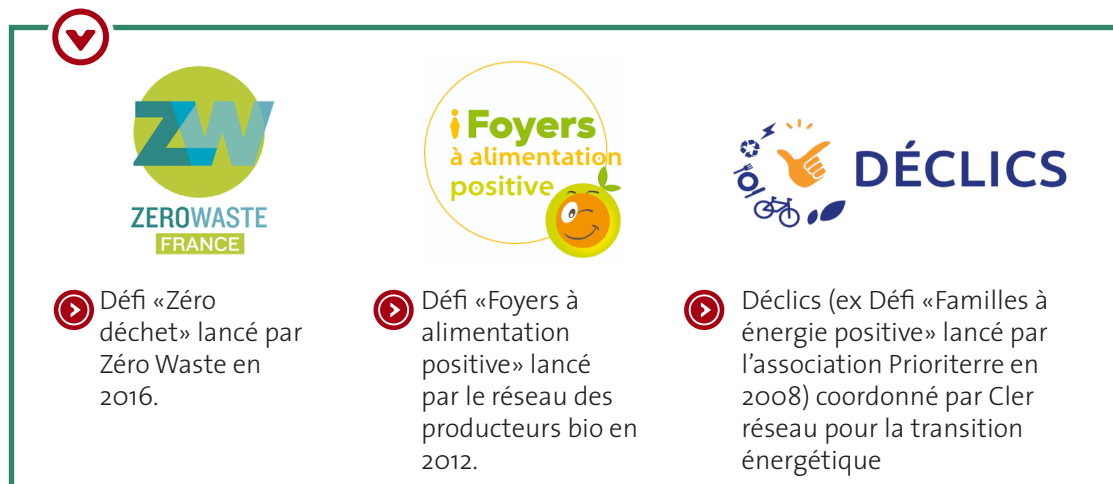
ZW
ZEROWASTE
FRANCE

Foyers à alimentation positive

DÉCLICS

Défi «Zéro déchet» lancé par Zéro Waste en 2016.

Défi «Foyers à alimentation positive» lancé par le réseau des producteurs bio en 2012.

Déclics (ex Défi «Familles à énergie positive» lancé par l'association Prioriterre en 2008) coordonné par Cler réseau pour la transition énergétique